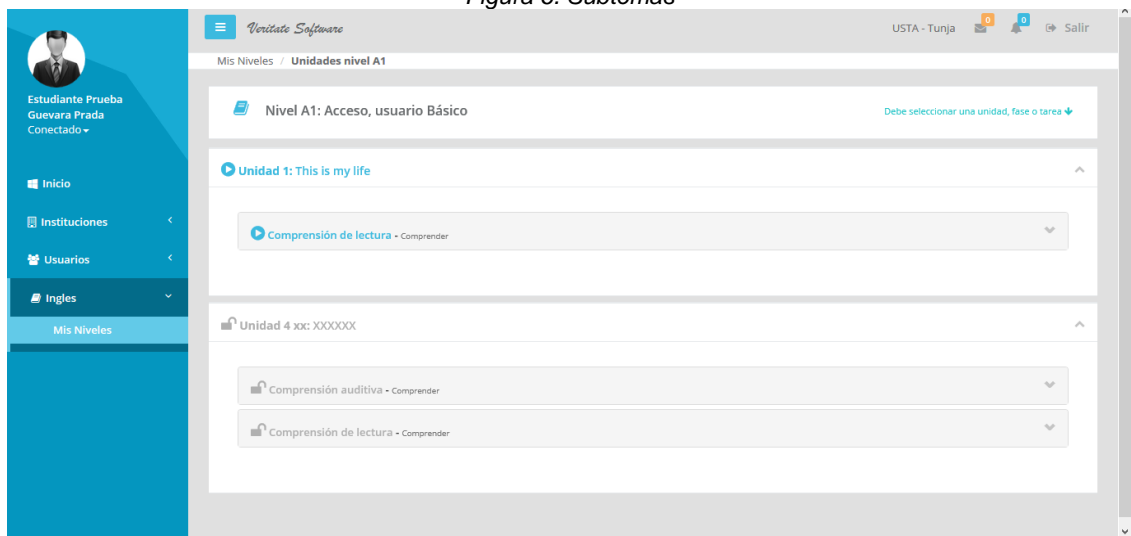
Figura 6. Subtemas

Veritate Software

USTA - Tunja 0 0 Salir

Estudiante Prueba Guevara Prada
Conectado

Inicio

Instituciones

Usuarios

Ingles

Mis Niveles

Mis Niveles / Unidades nivel A1

Nivel A1: Acceso, usuario Básico

Debe seleccionar una unidad, fase o tarea

Unidad 1: This is my life

Comprensión de lectura - Comprender

Unidad 4 xx: XXXXXX

Comprensión auditiva - Comprender

Comprensión de lectura - Comprender